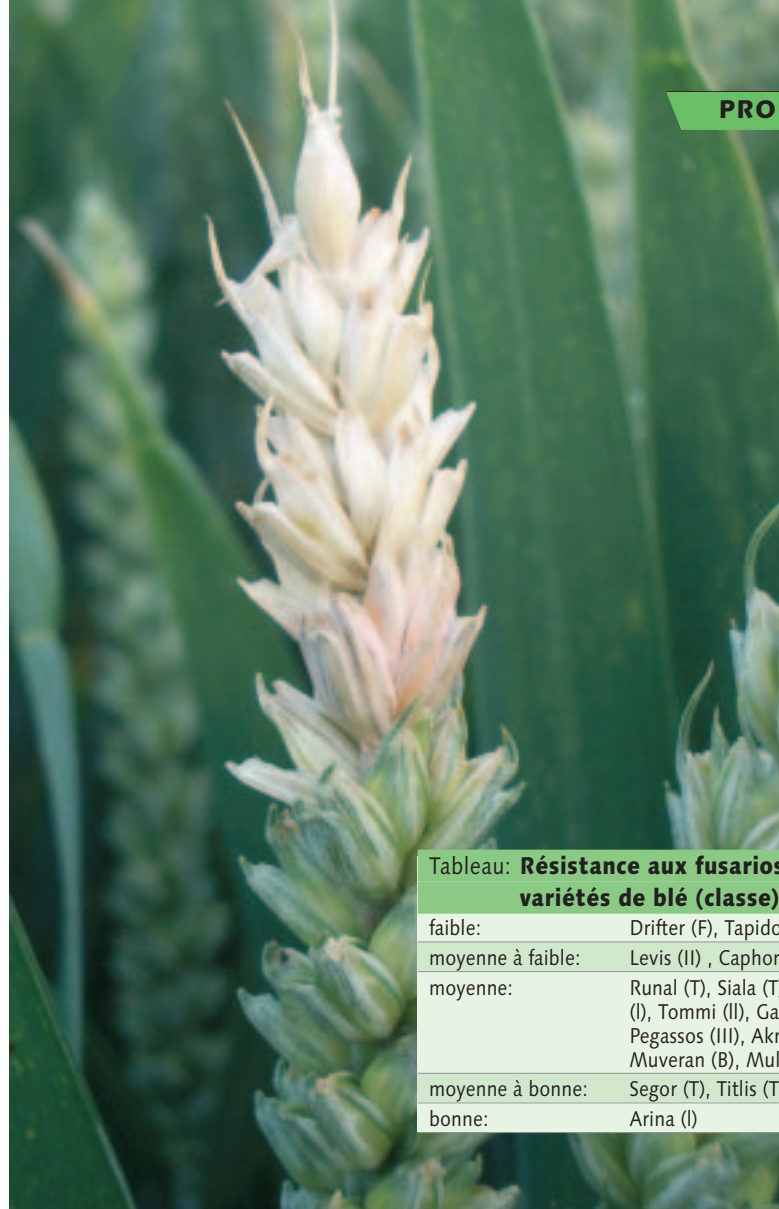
PRO

Tableau: **Résistance aux fusarios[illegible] variétés de blé (classe)**

| | |
|---|---|
| faible: | Drifter (F), Tapido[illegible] |
| moyenne à faible: | Levis (II) , Caphor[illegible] |
| moyenne: | Runal (T), Siala (T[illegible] (I), Tommi (II), Ga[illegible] Pegassos (III), Akr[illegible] Muveran (B), Mul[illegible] |
| moyenne à bonne: | Segor (T), Titlis (T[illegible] |
| bonne: | Arina (I) |